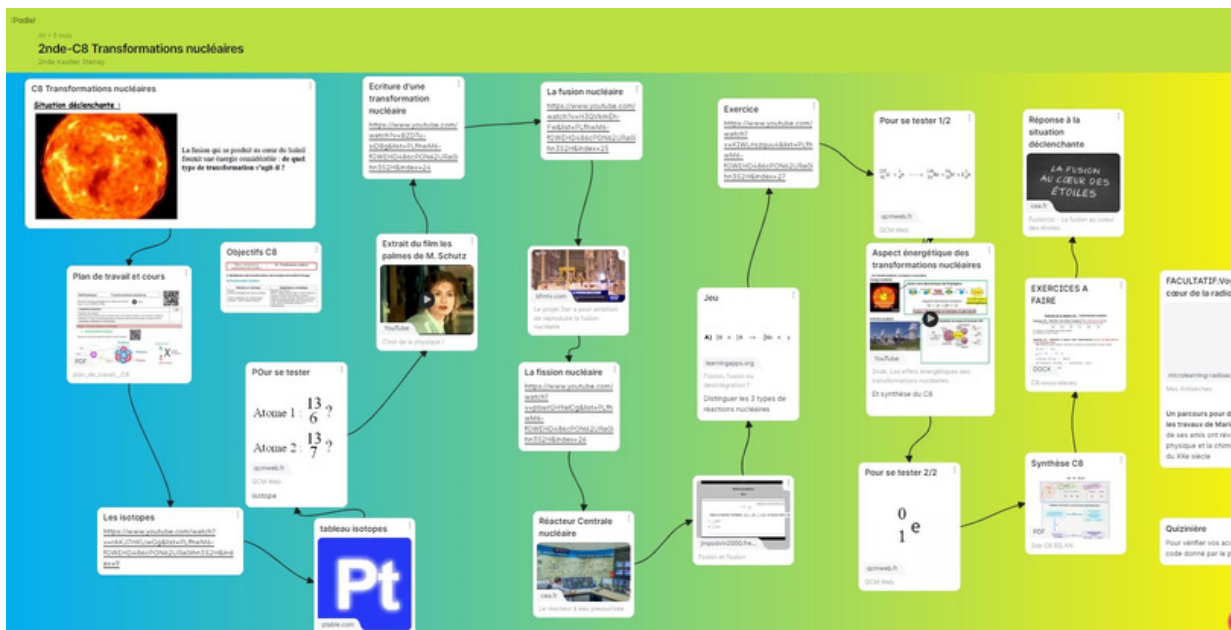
Padlet

2nde-C8 Transformations nucléaires

2nde Kastler Stenay

C8 Transformations nucléaires

Situation déclenchante :

La fusion qui se produit au cœur du Soleil fournit une énergie considérable : de quel type de transformation s'agit-il ?

Plan de travail et cours

plan_de_travail_C8

Objectifs C8

Ecriture d'une transformation nucléaire

https://www.youtube.com/watch?v=B2DTo-sO8rg&list=PLfhwM4i-fQWEHD4i6rcPON42URa0ihn352H&index=24

Extrait du film les palmes de M. Schutz

YouTube

C'est de la physique !

POur se tester

Atome 1 : $^{13}_{6}$?

Atome 2 : $^{13}_{7}$?

qcmweb.fr

GCM Web

isotope

Les isotopes

https://www.youtube.com/watch?v=AKJ7HK1JeGg&list=PLfhwM4i-fQWEHD4i6rcPON42URa0ihn352H&index=Y

tableau isotopes

ptable.com

La fusion nucléaire

https://www.youtube.com/watch?v=H3QVkmDh-Fw&list=PLfhwM4i-fQWEHD4i6rcPON42URa0ihn352H&index=25

lcfntv.com

Le projet Iter a pour ambition de reproduire la fusion nucléaire

La fission nucléaire

https://www.youtube.com/watch?v=bwrDHYalCg&list=PLfhwM4i-fQWEHD4i6rcPON42URa0ihn352H&index=24

Réacteur Centrale nucléaire

cea.fr

Le réacteur à eau pressurisée

jmgodvin2000.fre...

Fusion et fission

Jeu

learningapps.org

Fusion, fission ou désintégration ?

Distinguer les 3 types de réactions nucléaires

Exercice

https://www.youtube.com/watch?v=X3WLnzzpuA&list=PLfhwM4i-fQWEHD4i6rcPON42URa0ihn352H&index=27

Pour se tester 1/2

qcmweb.fr

GCM Web

Aspect énergétique des transformations nucléaires

YouTube

2nde. Les effets énergétiques des transformations nucléaires

Et synthèse du C8

Pour se tester 2/2

$^{0}_{1}e$

qcmweb.fr

GCM Web

Réponse à la situation déclenchante

LA FUSION AU CŒUR DES ÉTOILES

cea.fr

Fusion(s) : La fusion au cœur des étoiles

EXERCICES A FAIRE

DOCX

C8-exos-eleves

Synthèse C8

PDF

2de C8 BILAN

FACULTATIF:Voy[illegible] cœur de la radio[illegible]

microlearning-radioac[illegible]

Mes Antisèches

Un parcours pour d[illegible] les travaux de Mari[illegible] de ses amis ont rév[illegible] physique et la chimi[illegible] du XXe siècle

Quizinière

Pour vérifier vos acq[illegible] code donné par le p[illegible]